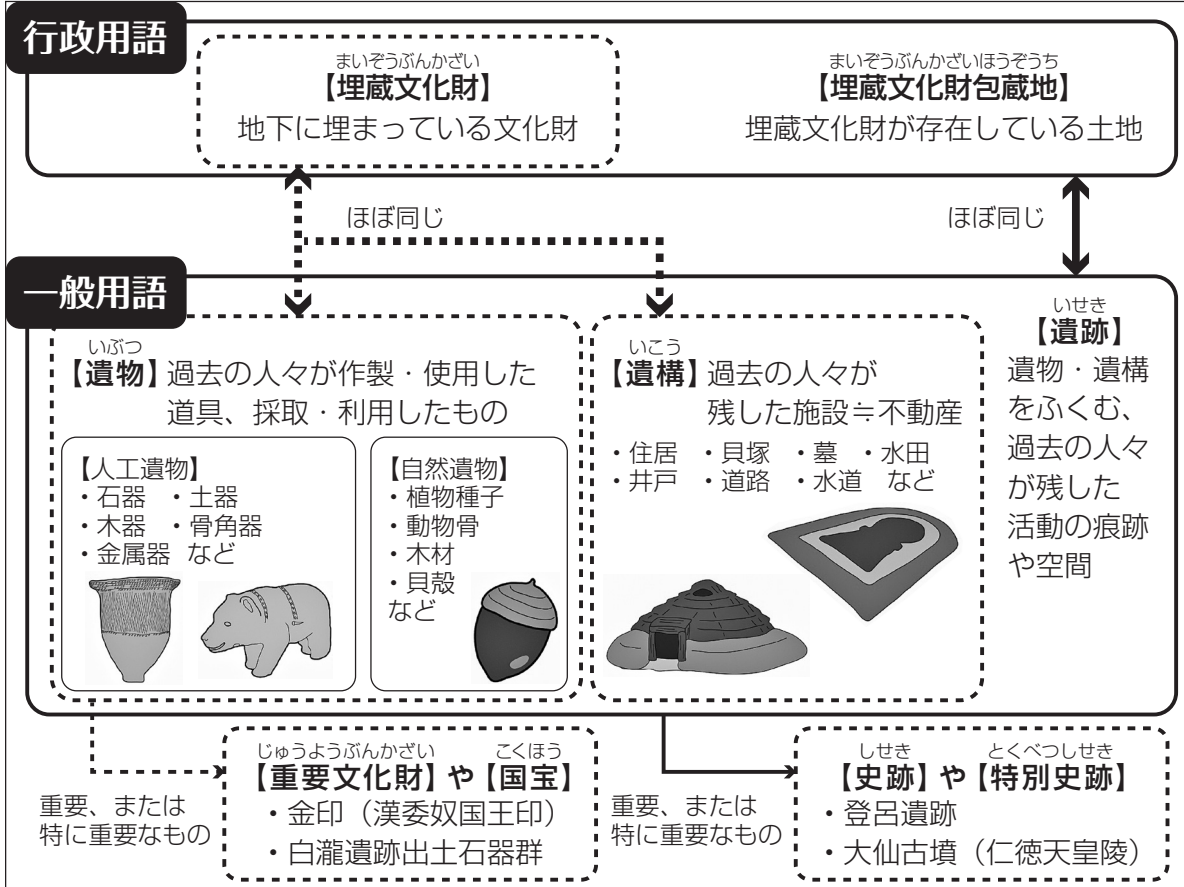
行政用語

まいぞうぶんかざい
【埋蔵文化財】
地下に埋まっている文化財

まいぞうぶんかざいほうぞうち
【埋蔵文化財包蔵地】
埋蔵文化財が存在している土地

ほぼ同じ

ほぼ同じ

一般用語

いぶつ
【遺物】過去の人々が作製・使用した道具、採取・利用したもの

【人工遺物】
・石器 ・土器
・木器 ・骨角器
・金属器 など

【自然遺物】
・植物種子
・動物骨
・木材
・貝殻
など

いこう
【遺構】過去の人々が残した施設≒不動産
・住居 ・貝塚 ・墓 ・水田
・井戸 ・道路 ・水道 など

いせき
【遺跡】
遺物・遺構をふくむ、過去の人々が残した活動の痕跡や空間

重要、または特に重要なもの

じゅうようぶんかざい こくほう
【重要文化財】や【国宝】
・金印（漢委奴国王印）
・白瀧遺跡出土石器群

重要、または特に重要なもの

しせき とくべつしせき
【史跡】や【特別史跡】
・登呂遺跡
・大仙古墳（仁徳天皇陵）